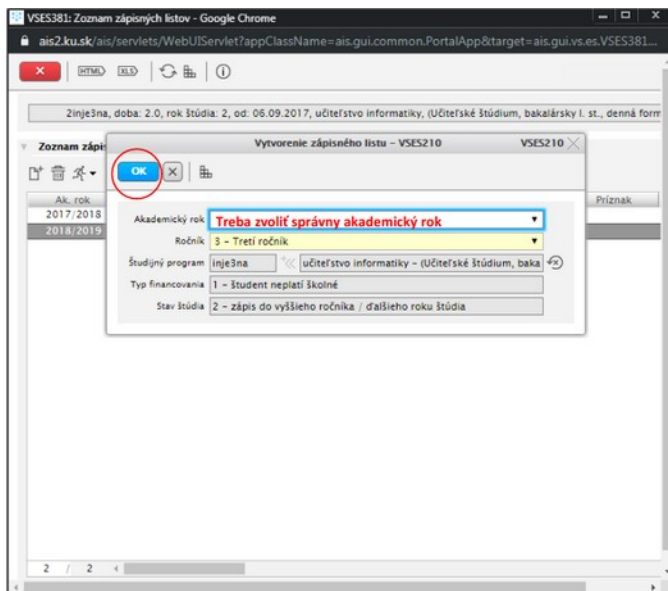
VSES381: Zoznam zápisných listov - Google Chrome

ais2.ku.sk/ais/servlets/WebUIServlet?appClassName=ais.gui.common.PortalApp&target=ais.gui.vs.es.VSES381...

HTML XLS

2inje3na, doba: 2.0, rok štúdia: 2, od: 06.09.2017, učiteľstvo informatiky, (Učiteľské štúdium, bakalársky I. st., denná form

Zoznam zápis

Ak. rok
2017/2018
2018/2019

Príznak

Vytvorenie zápisného listu - VSES210 VSES210

OK

Akademický rok Treba zvoliť správny akademický rok
Ročník 3 - Tretí ročník
Študijný program inje3na učiteľstvo informatiky - (Učiteľské štúdium, baka
Typ financovania 1 - študent neplatí školné
Stav štúdia 2 - zápis do vyššieho ročníka / ďalšieho roku štúdia

2 / 2